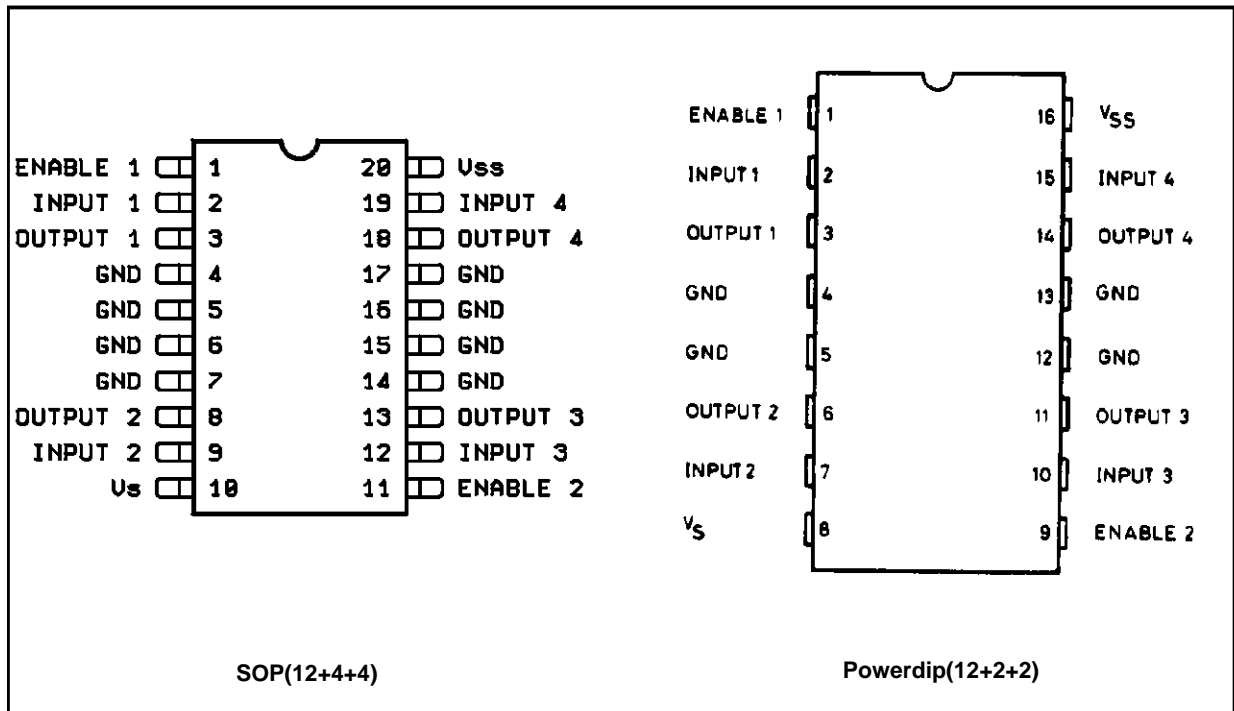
ENABLE 1 1
INPUT 1 2
OUTPUT 1 3
GND 4
GND 5
GND 6
GND 7
OUTPUT 2 8
INPUT 2 9
Vs 10

20 Vss
19 INPUT 4
18 OUTPUT 4
17 GND
16 GND
15 GND
14 GND
13 OUTPUT 3
12 INPUT 3
11 ENABLE 2

SOP(12+4+4)

ENABLE 1 1
INPUT 1 2
OUTPUT 1 3
GND 4
GND 5
OUTPUT 2 6
INPUT 2 7
$V_S$ 8

16 $V_{SS}$
15 INPUT 4
14 OUTPUT 4
13 GND
12 GND
11 OUTPUT 3
10 INPUT 3
9 ENABLE 2

Powerdip(12+2+2)